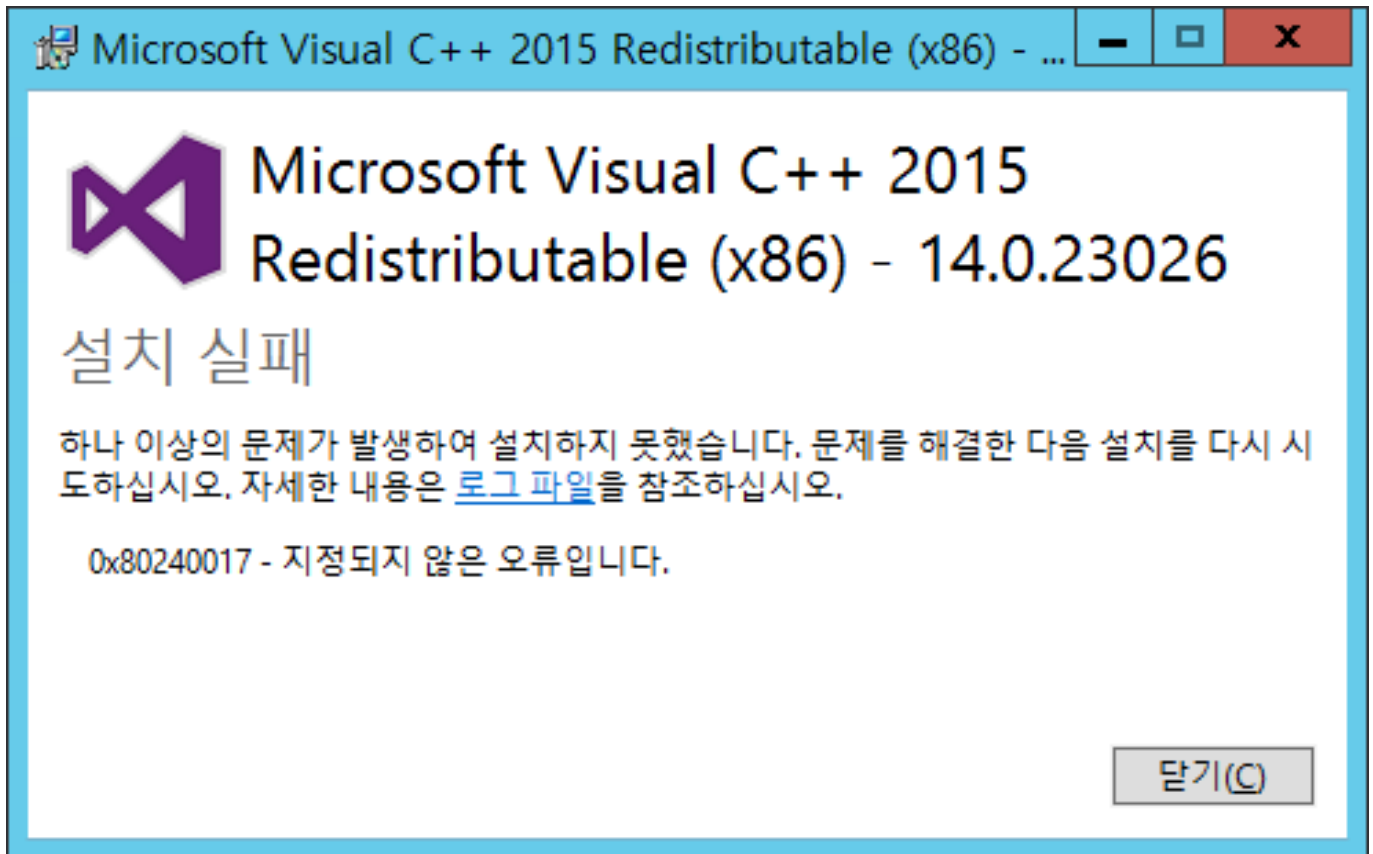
Microsoft Visual C++ 2015 Redistributable (x86) - ...

Microsoft Visual C++ 2015 Redistributable (x86) - 14.0.23026

설치 실패

하나 이상의 문제가 발생하여 설치하지 못했습니다. 문제를 해결한 다음 설치를 다시 시도하십시오. 자세한 내용은 로그 파일을 참조하십시오.

0x80240017 - 지정되지 않은 오류입니다.

닫기(C)